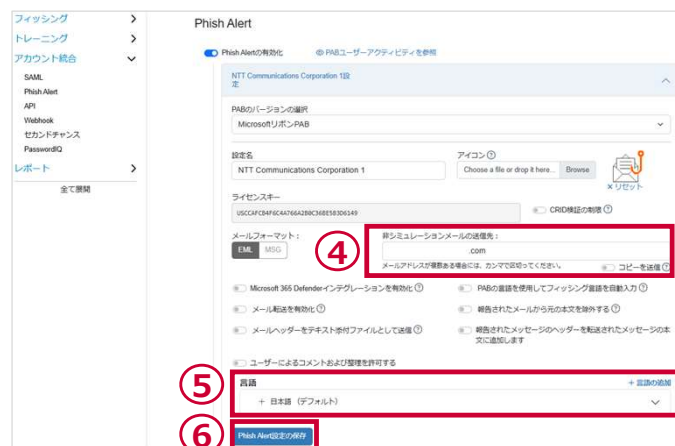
フィッシング >
トレーニング >
アカウント統合 ∨
SAML
Phish Alert
API
Webhook
セカンドチャンス
PasswordIQ
レポート >
全て展開

Phish Alert

Phish Alertの有効化　PABユーザーアクティビティを参照

NTT Communications Corporation 1設定

PABのバージョンの選択
MicrosoftリボンPAB

設定名
NTT Communications Corporation 1

アイコン
Choose a file or drop it here... Browse
×リセット

ライセンスキー
USCCAFCB4F6C4A766A2B0C36BE5B3D6149

CRID検証の制限

メールフォーマット：
EML MSG

④
非シミュレーションメールの送信先：
.com
メールアドレスが複数ある場合には、カンマで区切ってください。
コピーを送信

Microsoft 365 Defenderインテグレーションを有効化
PABの言語を使用してフィッシング言語を自動入力
メール転送を有効化
報告されたメールから元の本文を除外する
メールヘッダーをテキスト添付ファイルとして送信
報告されたメッセージのヘッダーを転送されたメッセージの本文に追加します

ユーザーによるコメントおよび整理を許可する

⑤
言語
＋ 言語の追加
＋ 日本語（デフォルト）

⑥
Phish Alert設定の保存